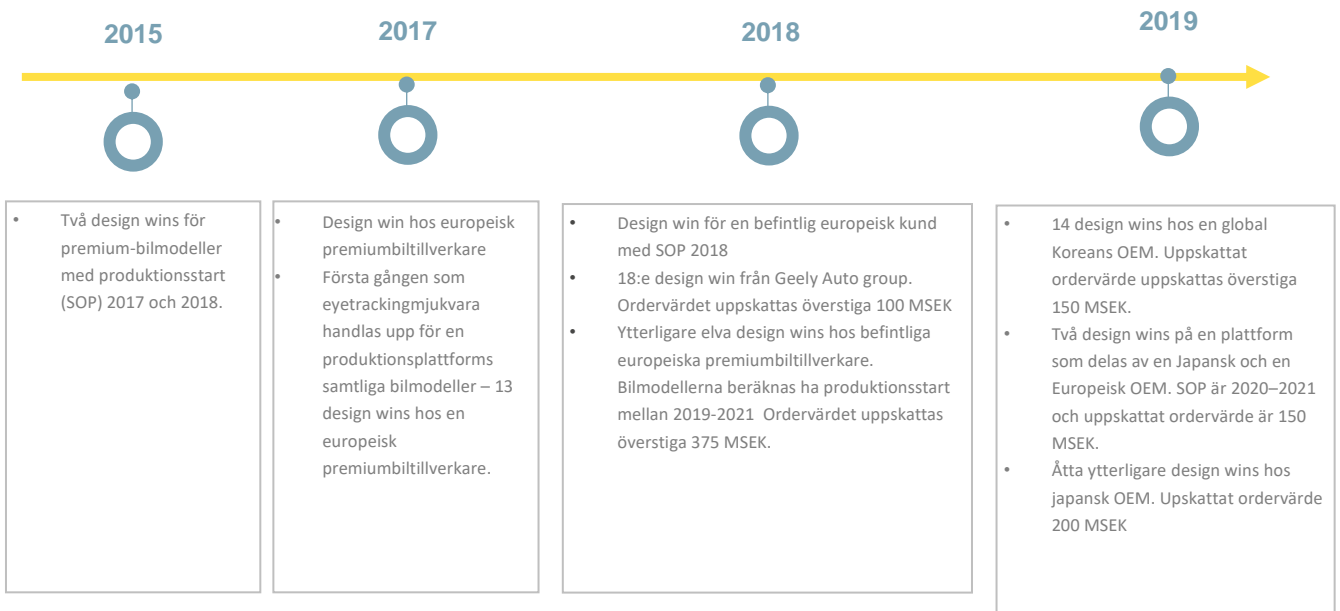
2015

2017

2018

2019

• Två design wins för premium-bilmodeller med produktionsstart (SOP) 2017 och 2018.

• Design win hos europeisk premiumbiltillverkare
• Första gången som eyetrackingmjukvara handlas upp för en produktionsplattforms samtliga bilmodeller – 13 design wins hos en europeisk premiumbiltillverkare.

• Design win för en befintlig europeisk kund med SOP 2018
• 18:e design win från Geely Auto group. Ordervärdet uppskattas överstiga 100 MSEK
• Ytterligare elva design wins hos befintliga europeiska premiumbiltillverkare. Bilmodellerna beräknas ha produktionsstart mellan 2019-2021 Ordervärdet uppskattas överstiga 375 MSEK.

• 14 design wins hos en global Koreans OEM. Uppskattat ordervärde uppskattas överstiga 150 MSEK.
• Två design wins på en plattform som delas av en Japansk och en Europeisk OEM. SOP är 2020–2021 och uppskattat ordervärde är 150 MSEK.
• Åtta ytterligare design wins hos japansk OEM. Upskattat ordervärde 200 MSEK